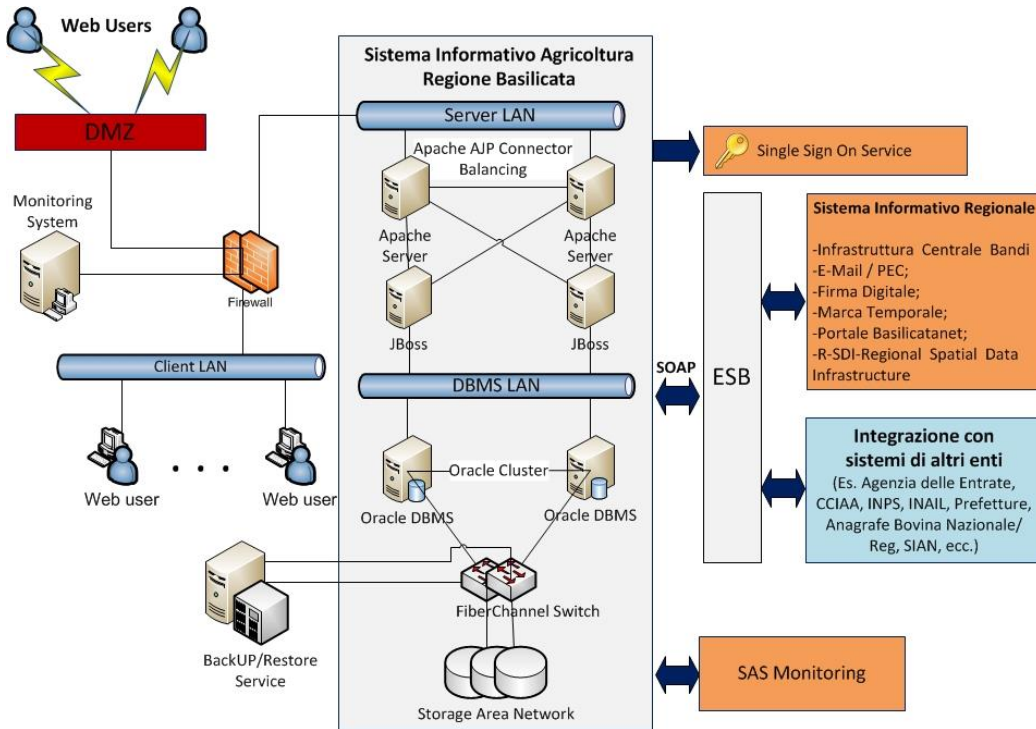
Web Users

DMZ

Monitoring System

Firewall

Client LAN

Web user

. . .

Web user

BackUP/Restore Service

Sistema Informativo Agricoltura Regione Basilicata

Server LAN

Apache AJP Connector Balancing

Apache Server

Apache Server

JBoss

JBoss

DBMS LAN

Oracle Cluster

Oracle DBMS

Oracle DBMS

FiberChannel Switch

Storage Area Network

Single Sign On Service

SOAP

ESB

Sistema Informativo Regionale

-Infrastruttura Centrale Bandi
-E-Mail / PEC;
-Firma Digitale;
-Marca Temporale;
-Portale Basilicatanet;
-R-SDI-Regional Spatial Data Infrastructure

Integrazione con sistemi di altri enti
(Es. Agenzia delle Entrate, CCIAA, INPS, INAIL, Prefetture, Anagrafe Bovina Nazionale/ Reg, SIAN, ecc.)

SAS Monitoring